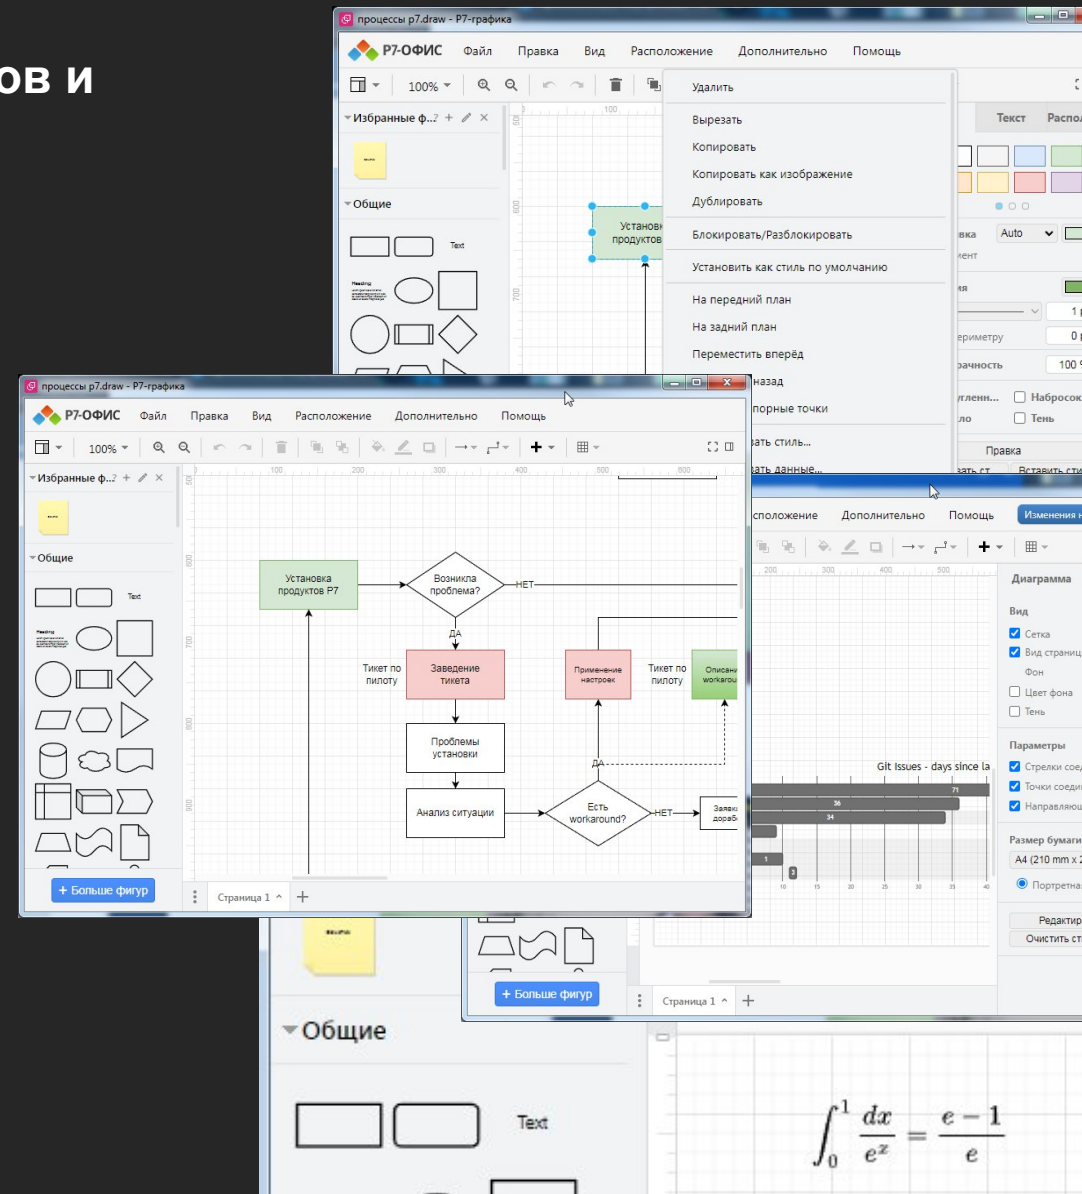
ов и

процессы p7.draw - Р7-графика

Р7-ОФИС Файл Правка Вид Расположение Дополнительно Помощь

100%

Избранные ф...2

Общие

Text

Удалить
Вырезать
Копировать
Копировать как изображение
Дублировать
Блокировать/Разблокировать
Установить как стиль по умолчанию
На передний план
На задний план
Переместить вперёд
назад
порные точки
ать стиль...
ать данные...

Текст Распо

Auto

Наброск
Тень

Правка
Вставить сти

процессы p7.draw - Р7-графика

Р7-ОФИС Файл Правка Вид Расположение Дополнительно Помощь

100%

Избранные ф...2

Общие

Text

Установка продуктов Р7

Возникла проблема?

НЕТ

ДА

Тикет по пилоту

Заведение тикета

Применение настроек

Тикет по пилоту

Описание workaround

Проблемы установки

ДА

Анализ ситуации

Есть workaround?

НЕТ

Заявка доработ

+ Больше фигур

Страница 1

сположение Дополнительно Помощь Изменения

Диаграмма

Вид
Сетка
Вид страниц
Фон
Цвет фона
Тень

Параметры
Стрелки сое
Точки соеди
Направляю

Размер бумаги
A4 (210 mm x 2
Портретна

Редактир
Очистить ст

Git Issues - days since la

71
36
34
1
3

+ Больше фигур

Страница 1

Общие

Text

$\int_0^1 \frac{dx}{e^x} = \frac{e-1}{e}$